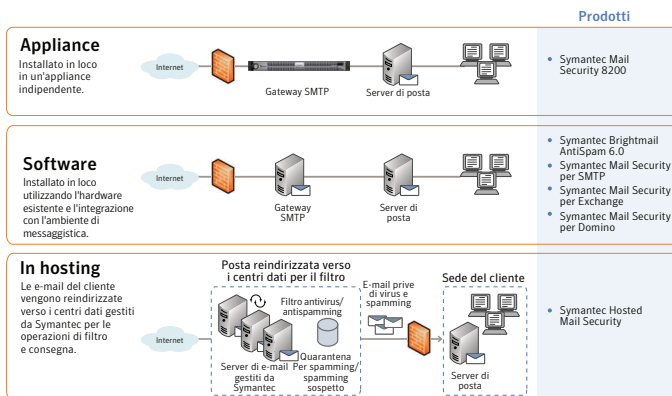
Prodotti

**Appliance**
Installato in loco in un'appliance indipendente.

Internet

Gateway SMTP

Server di posta

• Symantec Mail Security 8200

**Software**
Installato in loco utilizzando l'hardware esistente e l'integrazione con l'ambiente di messaggistica.

Internet

Gateway SMTP

Server di posta

• Symantec Brightmail AntiSpam 6.0
• Symantec Mail Security per SMTP
• Symantec Mail Security per Exchange
• Symantec Mail Security per Domino

**In hosting**
Le e-mail del cliente vengono reindirizzate verso i centri dati gestiti da Symantec per le operazioni di filtro e consegna.

Internet

Posta reindirizzata verso i centri dati per il filtro

Filtro antivirus/ antispamming

Server di e-mail gestiti da Symantec

Quarantena Per spamming/ spamming sospetto

E-mail prive di virus e spamming

Sede del cliente

Server di posta

• Symantec Hosted Mail Security